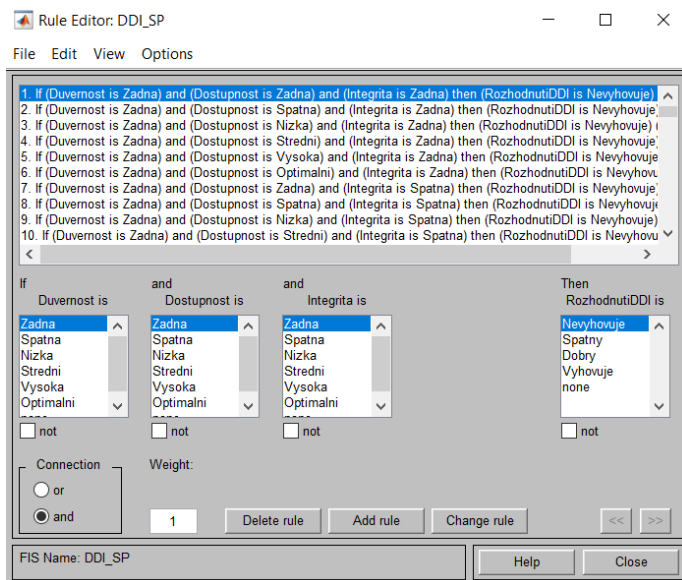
Rule Editor: DDI_SP

File Edit View Options

1. If (Duvernost is Zadna) and (Dostupnost is Zadna) and (Integrita is Zadna) then (RozhodnutiDDI is Nevyhovuje)
2. If (Duvernost is Zadna) and (Dostupnost is Spatna) and (Integrita is Zadna) then (RozhodnutiDDI is Nevyhovuje
3. If (Duvernost is Zadna) and (Dostupnost is Nizka) and (Integrita is Zadna) then (RozhodnutiDDI is Nevyhovuje)
4. If (Duvernost is Zadna) and (Dostupnost is Stredni) and (Integrita is Zadna) then (RozhodnutiDDI is Nevyhovuje
5. If (Duvernost is Zadna) and (Dostupnost is Vysoka) and (Integrita is Zadna) then (RozhodnutiDDI is Nevyhovuje
6. If (Duvernost is Zadna) and (Dostupnost is Optimalni) and (Integrita is Zadna) then (RozhodnutiDDI is Nevyhov
7. If (Duvernost is Zadna) and (Dostupnost is Zadna) and (Integrita is Spatna) then (RozhodnutiDDI is Nevyhovuje
8. If (Duvernost is Zadna) and (Dostupnost is Spatna) and (Integrita is Spatna) then (RozhodnutiDDI is Nevyhovuje
9. If (Duvernost is Zadna) and (Dostupnost is Nizka) and (Integrita is Spatna) then (RozhodnutiDDI is Nevyhovuje)
10. If (Duvernost is Zadna) and (Dostupnost is Stredni) and (Integrita is Spatna) then (RozhodnutiDDI is Nevyhov

If
Duvernost is
Zadna
Spatna
Nizka
Stredni
Vysoka
Optimalni
not

and
Dostupnost is
Zadna
Spatna
Nizka
Stredni
Vysoka
Optimalni
not

and
Integrita is
Zadna
Spatna
Nizka
Stredni
Vysoka
Optimalni
not

Then
RozhodnutiDDI is
Nevyhovuje
Spatny
Dobry
Vyhovuje
none
not

Connection
or
and

Weight:
1

Delete rule
Add rule
Change rule
<<
>>

FIS Name: DDI_SP

Help
Close